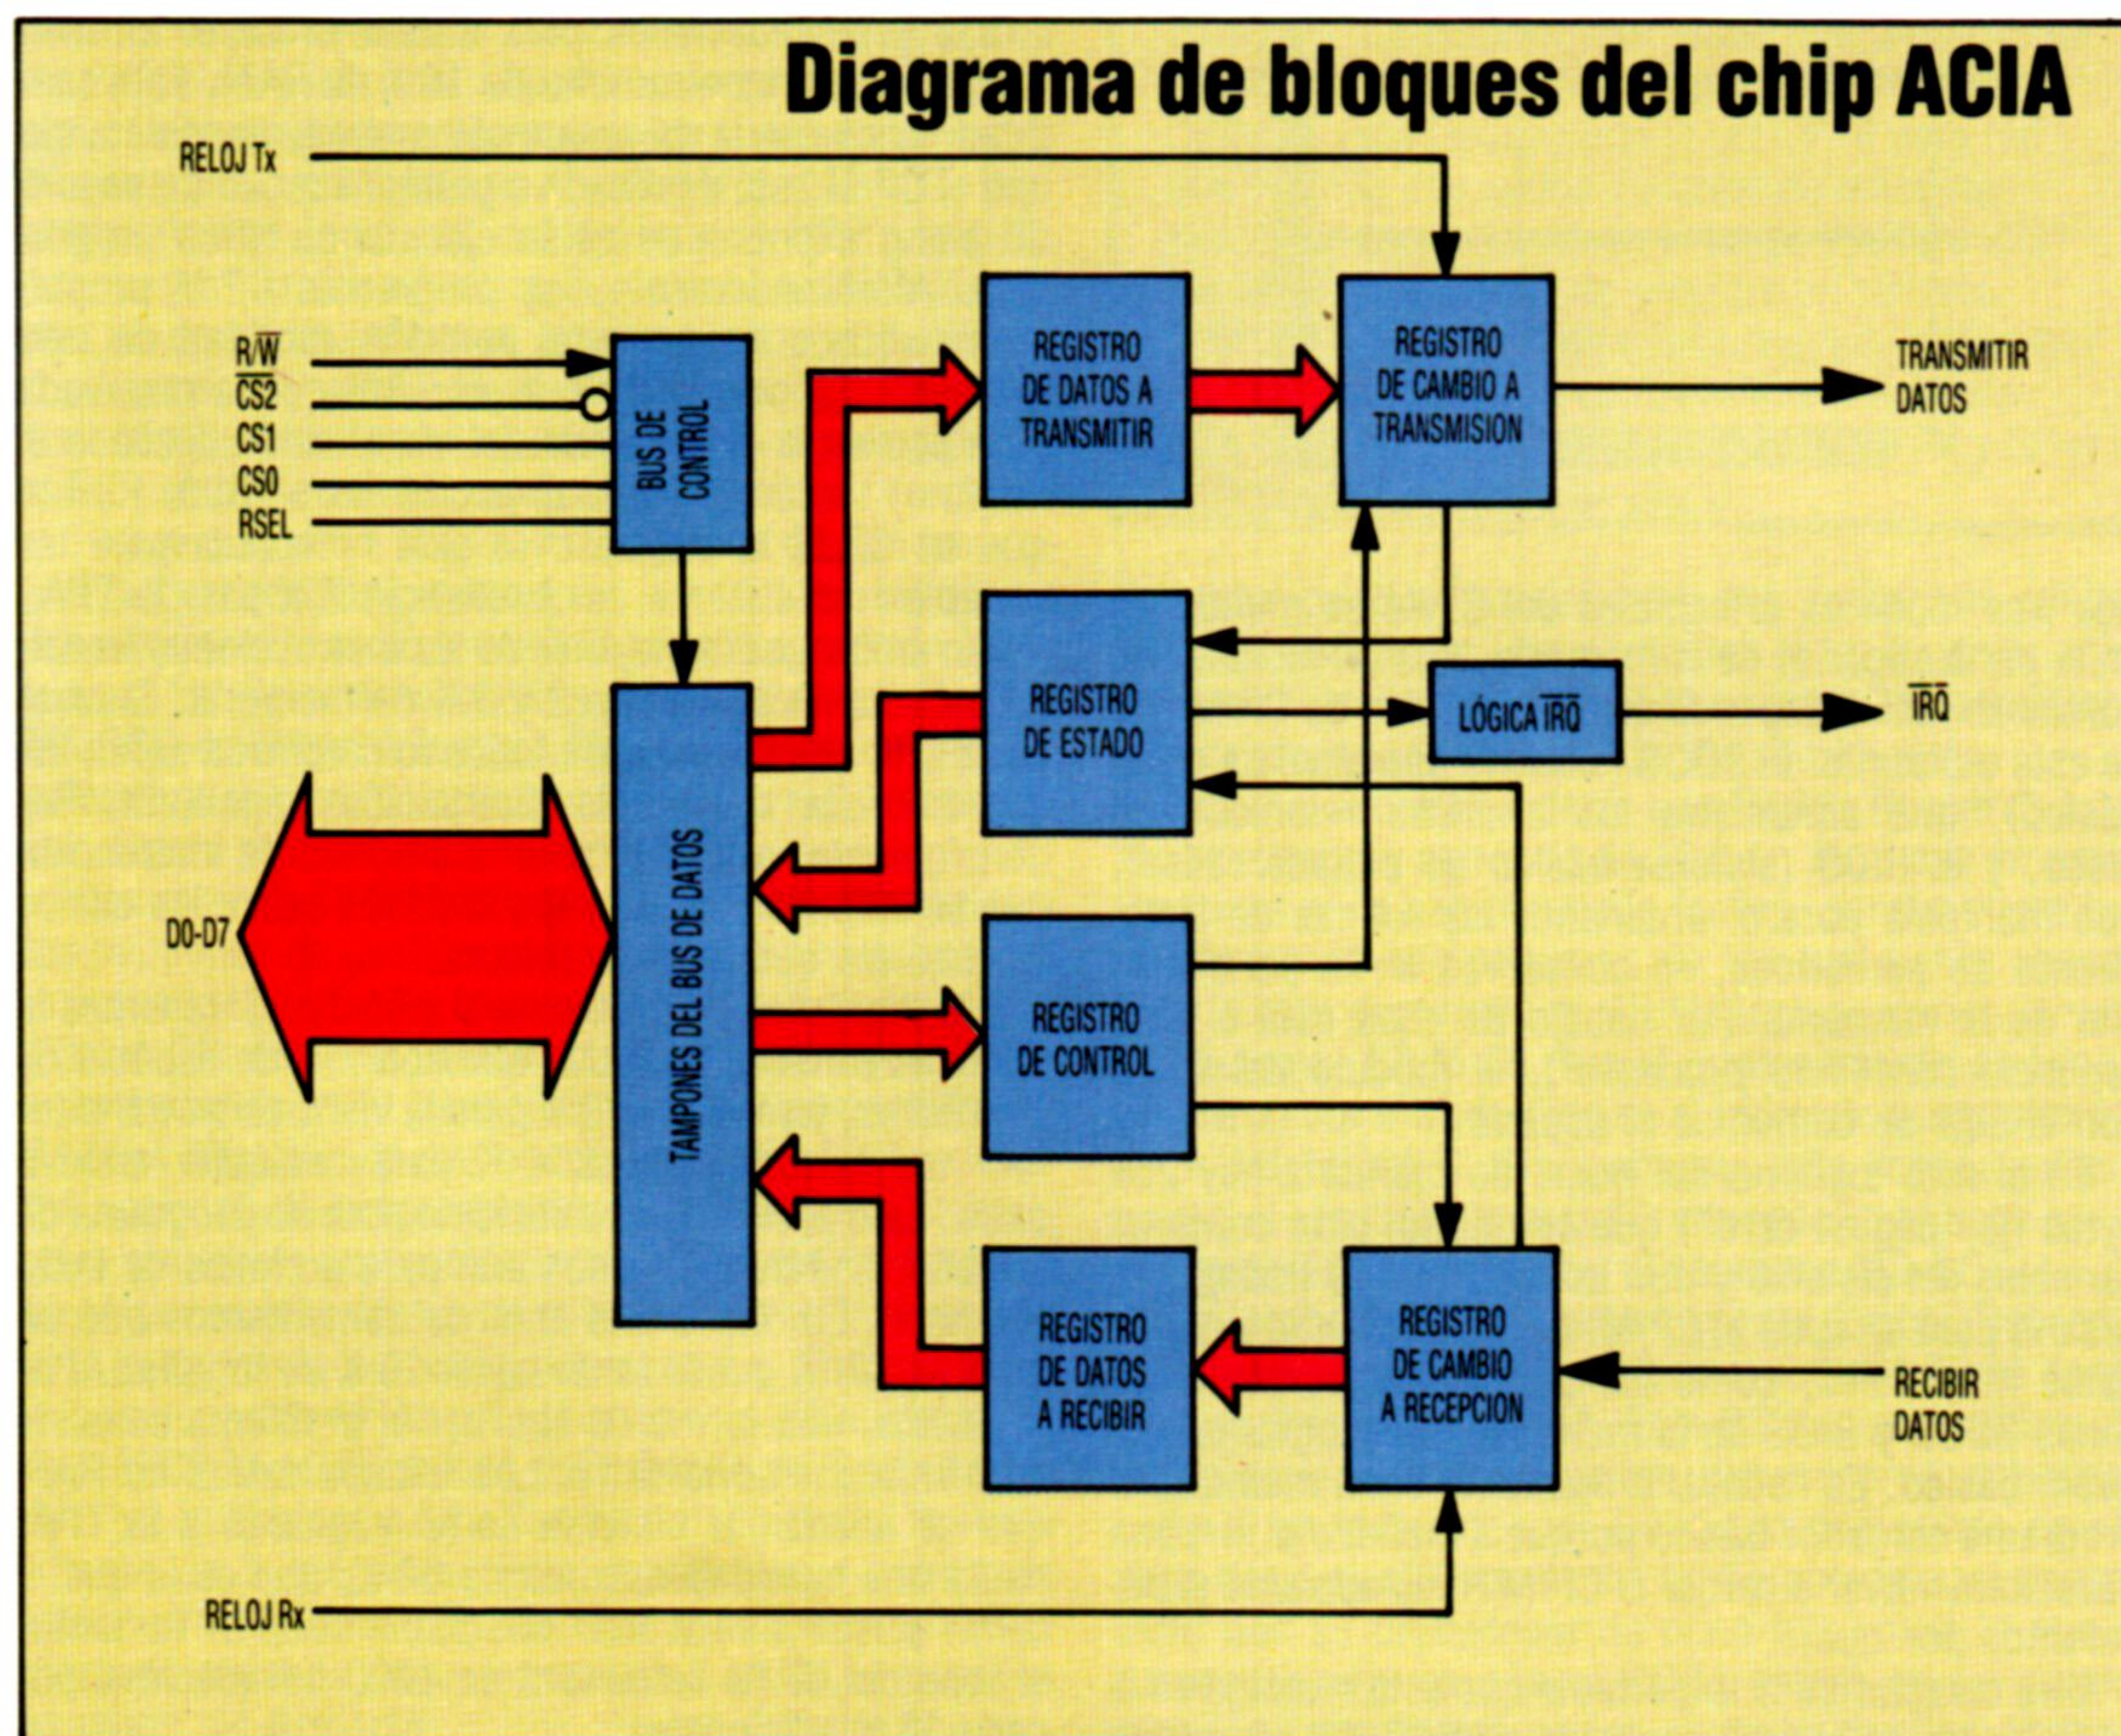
Diagrama de bloques del chip ACIA

RELOJ Tx

$R/\overline{W}$
$\overline{CS2}$
CS1
CS0
RSEL

BUS DE CONTROL

REGISTRO DE DATOS A TRANSMITIR

REGISTRO DE CAMBIO A TRANSMISION

TRANSMITIR DATOS

REGISTRO DE ESTADO

LÓGICA $\overline{IRQ}$

$\overline{IRQ}$

D0-D7

TAMPONES DEL BUS DE DATOS

REGISTRO DE CONTROL

REGISTRO DE DATOS A RECIBIR

REGISTRO DE CAMBIO A RECEPCION

RECIBIR DATOS

RELOJ Rx